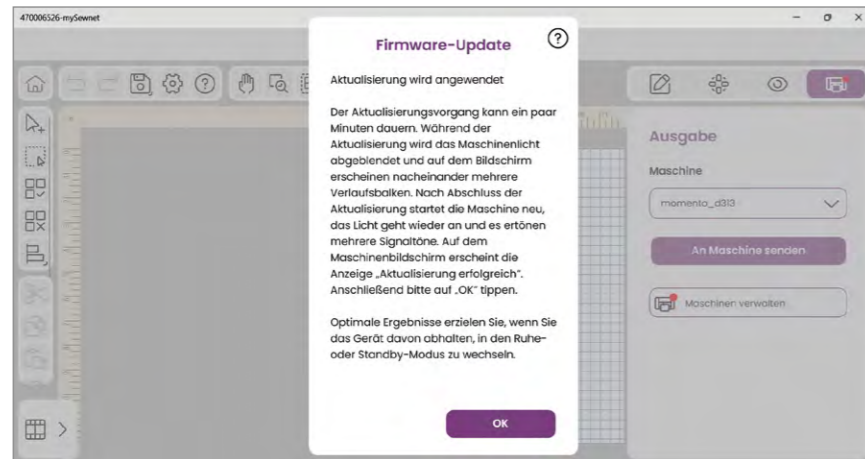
470006326-mySewnet

Firmware-Update

Aktualisierung wird angewendet

Der Aktualisierungsvorgang kann ein paar Minuten dauern. Während der Aktualisierung wird das Maschinenlicht abgeblendet und auf dem Bildschirm erscheinen nacheinander mehrere Verlaufsbalken. Nach Abschluss der Aktualisierung startet die Maschine neu, das Licht geht wieder an und es ertönen mehrere Signaltöne. Auf dem Maschinenbildschirm erscheint die Anzeige „Aktualisierung erfolgreich". Anschließend bitte auf „OK" tippen.

Optimale Ergebnisse erzielen Sie, wenn Sie das Gerät davon abhalten, in den Ruhe- oder Standby-Modus zu wechseln.

OK

Ausgabe

Maschine

momento_d313

An Maschine senden

Maschinen verwalten